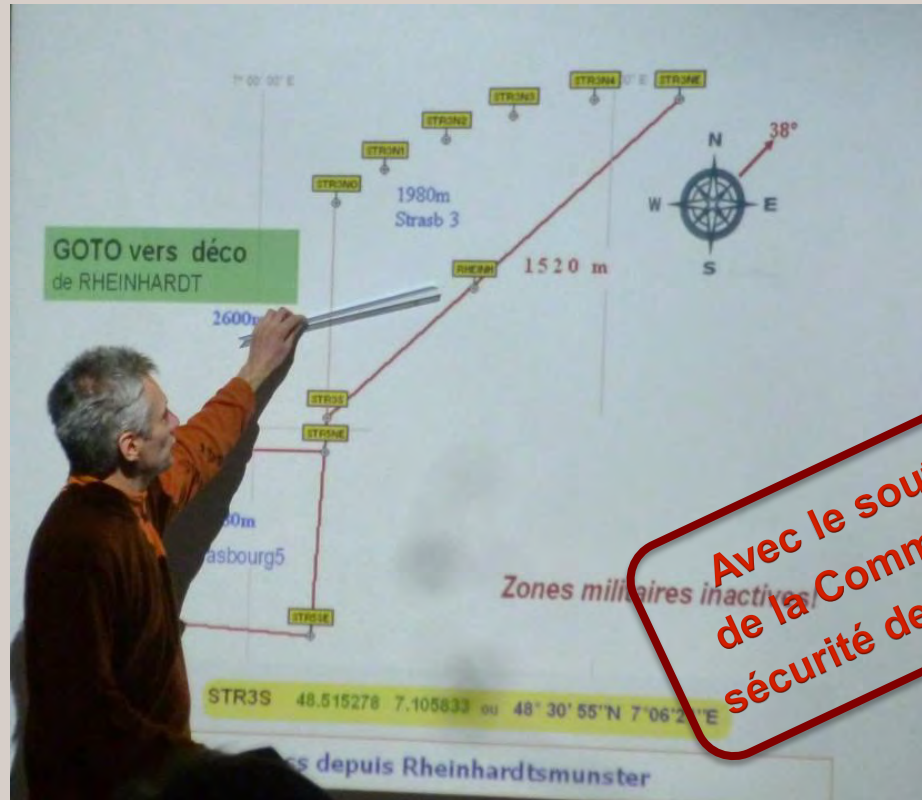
7° 00' 00" E

STR3N4 0' E STR3NE

STR3N3

STR3N2

STR3N1

STR3NO

1980m
Strasb 3

N
38°
W E
S

GOTO vers déco
de RHEINHARDT

RHEINH

1520 m

2600m

STR3S

STR5NE

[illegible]0m
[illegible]asbourg5

Zones militaires inactives

STR51E

STR3S 48.515278 7.105833 ou 48° 30' 55"N 7°06'2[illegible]"E

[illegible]s depuis Rheinhardtsmunster

Avec le sou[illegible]
de la Comm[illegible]
sécurité de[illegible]